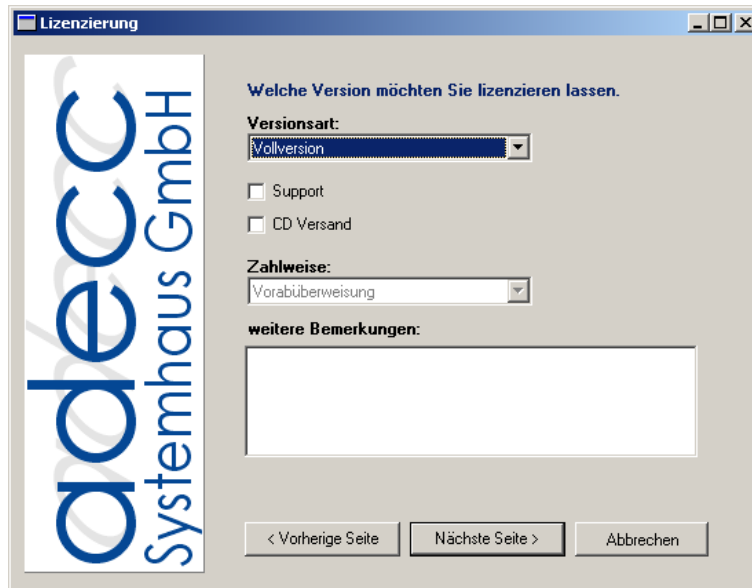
Lizenzierung

adecc
Systemhaus GmbH

Welche Version möchten Sie lizenzieren lassen.

Versionsart:
Vollversion

Support

CD Versand

Zahlweise:
Vorabüberweisung

weitere Bemerkungen:

< Vorherige Seite
Nächste Seite >
Abbrechen